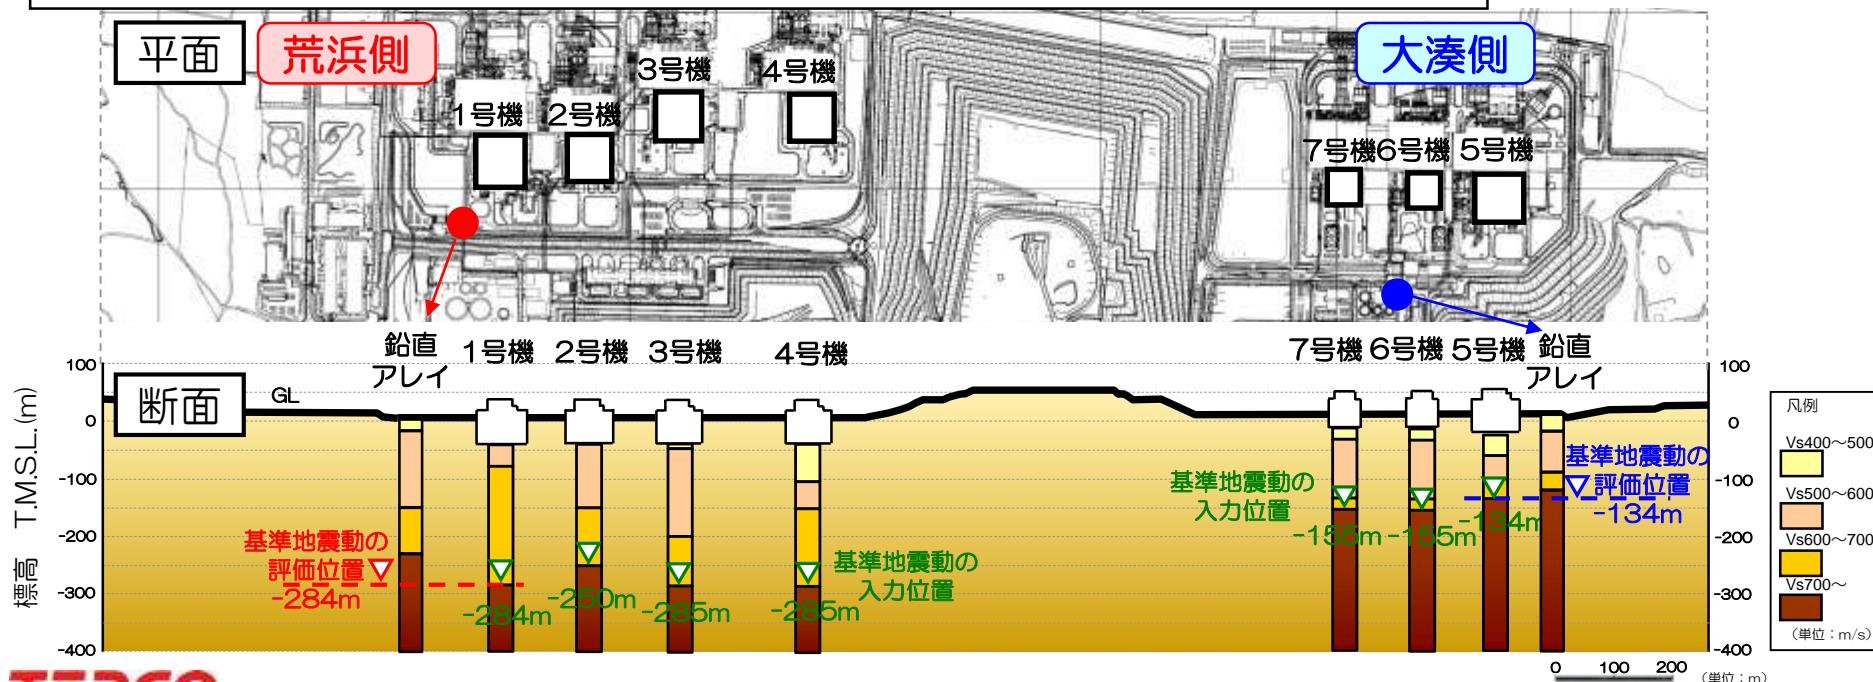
平面 荒浜側

1号機 2号機 3号機 4号機

大湊側

7号機 6号機 5号機

鉛直アレイ 1号機 2号機 3号機 4号機

7号機 6号機 5号機 鉛直アレイ

断面

GL

100
0
-100
-200
-300
-400

標高 T.M.S.L.(m)

基準地震動の評価位置 ▽
-284m

-284m -250m -285m -285m

基準地震動の入力位置

基準地震動の入力位置

-155m -155m -134m

基準地震動の ▽評価位置
-134m

100
0
-100
-200
-300
-400

凡例
Vs400～500
Vs500～600
Vs600～700
Vs700～
(単位：m/s)

0 100 200
(単位：m)